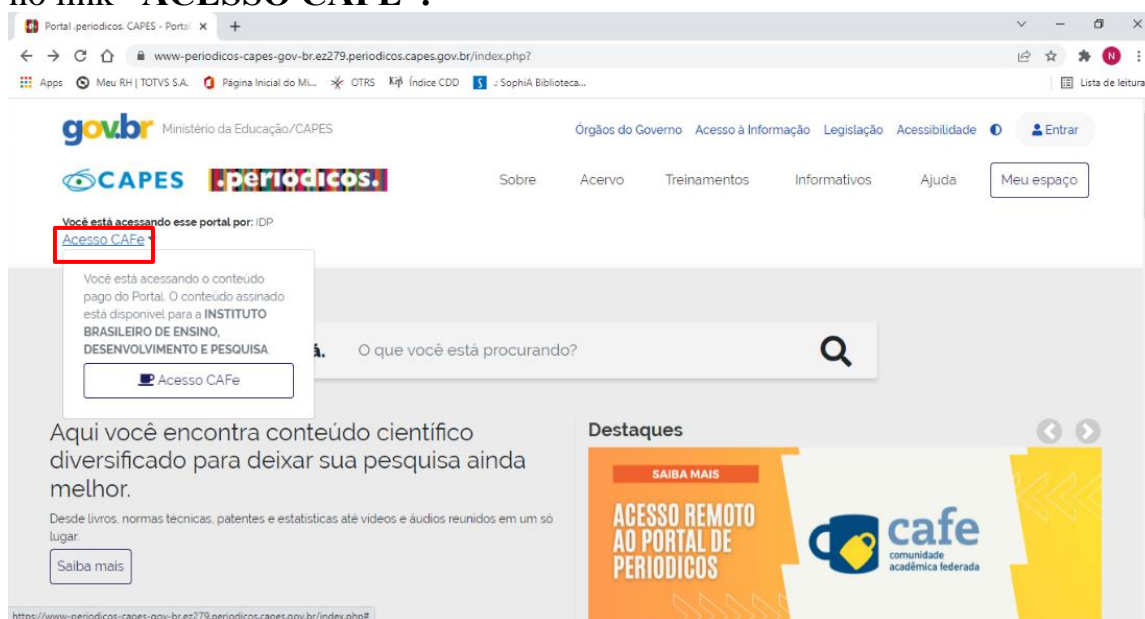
no link "ACESSO CAFe".

Portal .periodicos. CAPES - Portal ×

www-periodicos-capes-gov-br.ez279.periodicos.capes.gov.br/index.php?

Apps Meu RH | TOTVS S.A. Página Inicial do Mi... OTRS Índice CDD :: SophiA Biblioteca... Lista de leitura

gov.br Ministério da Educação/CAPES

Órgãos do Governo Acesso à Informação Legislação Acessibilidade Entrar

CAPES .periodicos.

Sobre Acervo Treinamentos Informativos Ajuda Meu espaço

Você está acessando esse portal por: IDP

Acesso CAFe

Você está acessando o conteúdo pago do Portal. O conteúdo assinado está disponível para a INSTITUTO BRASILEIRO DE ENSINO, DESENVOLVIMENTO E PESQUISA.

Acesso CAFe

á. O que você está procurando?

Aqui você encontra conteúdo científico diversificado para deixar sua pesquisa ainda melhor.

Desde livros, normas técnicas, patentes e estatísticas até vídeos e áudios reunidos em um só lugar.

Saiba mais

Destaques

SAIBA MAIS

ACESSO REMOTO AO PORTAL DE PERIODICOS

cafe comunidade acadêmica federada

https://www-periodicos-capes-gov-br.ez279.periodicos.capes.gov.br/index.php#